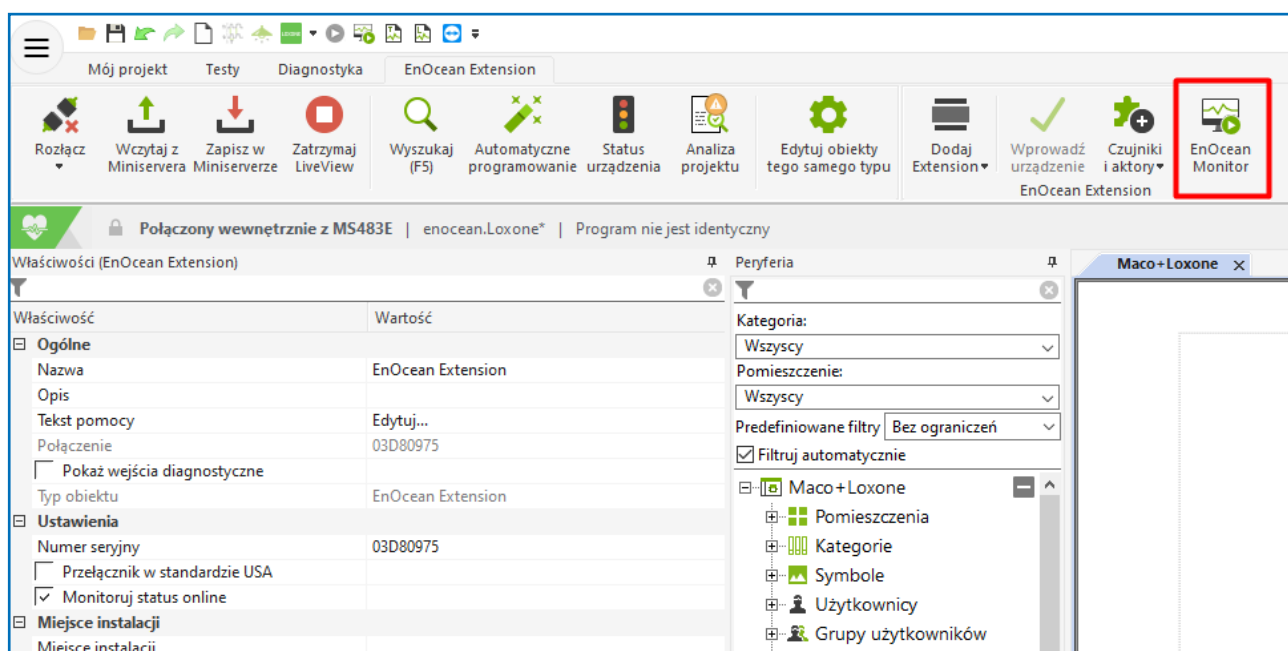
Mój projekt Testy Diagnostyka EnOcean Extension

Rozłącz
Wczytaj z Miniserwera
Zapisz w Miniserwerze
Zatrzymaj LiveView
Wyszukaj (F5)
Automatyczne programowanie
Status urządzenia
Analiza projektu
Edytuj obiekty tego samego typu
Dodaj Extension
Wprowadź urządzenie
Czujniki i aktory
EnOcean Monitor
EnOcean Extension

Połączony wewnętrznie z MS483E | enocean.Loxone* | Program nie jest identyczny

Właściwości (EnOcean Extension)

| Właściwość | Wartość |
|---|---|
| Ogólne | |
| Nazwa | EnOcean Extension |
| Opis | |
| Tekst pomocy | Edytuj... |
| Połączenie | 03D80975 |
| Pokaż wejścia diagnostyczne | |
| Typ obiektu | EnOcean Extension |
| Ustawienia | |
| Numer seryjny | 03D80975 |
| Przełącznik w standardzie USA | |
| Monitoruj status online | |
| Miejsce instalacji | |
| Miejsce instalacji | |

Peryferia
Kategoria:
Wszyscy
Pomieszczenie:
Wszyscy
Predefiniowane filtry Bez ograniczeń
Filtruj automatycznie
Maco+Loxone
Pomieszczenia
Kategorie
Symbole
Użytkownicy
Grupy użytkowników

Maco+Loxone